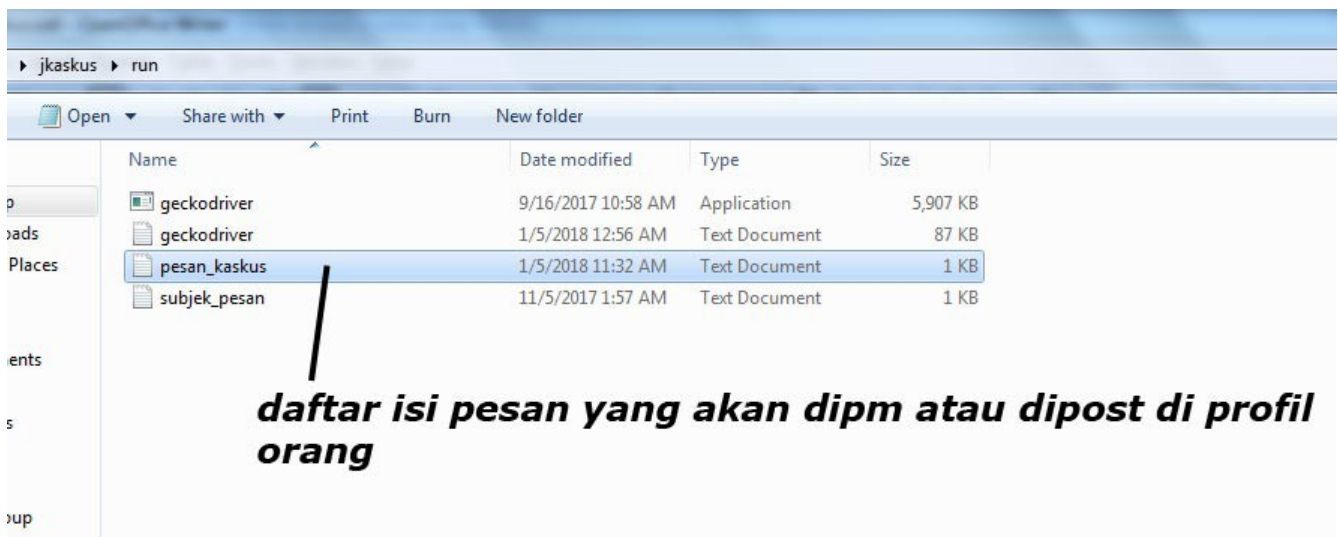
▸ jkaskus ▸ run

Open ▾ Share with ▾ Print Burn New folder

| Name | Date modified | Type | Size |
|---|---|---|---|
| geckodriver | 9/16/2017 10:58 AM | Application | 5,907 KB |
| geckodriver | 1/5/2018 12:56 AM | Text Document | 87 KB |
| pesan_kaskus | 1/5/2018 11:32 AM | Text Document | 1 KB |
| subjek_pesan | 11/5/2017 1:57 AM | Text Document | 1 KB |

p
oads
Places
ents
s
oup

daftar isi pesan yang akan dipm atau dipost di profil orang